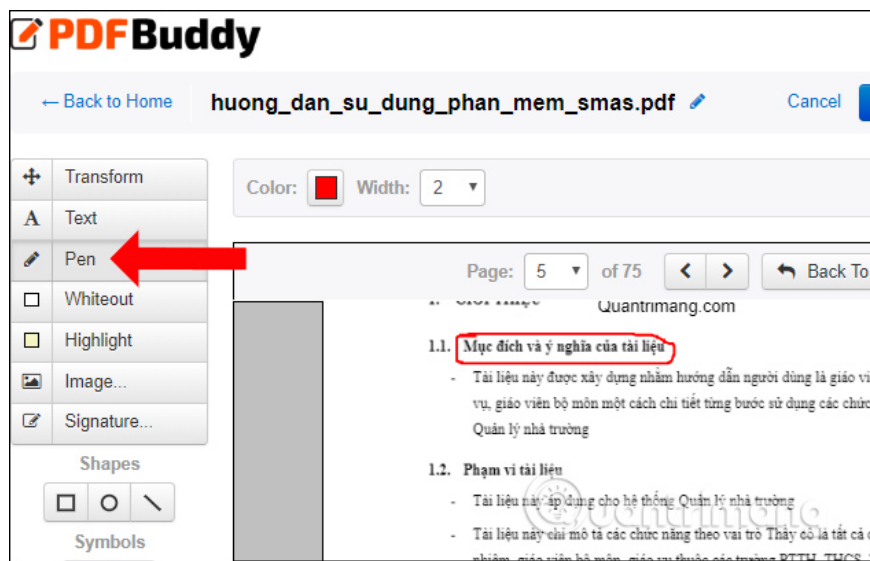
PDFBuddy

← Back to Home

huong_dan_su_dung_phan_mem_smas.pdf

Cancel

Transform

Text

Pen

Whiteout

Highlight

Image...

Signature...

Shapes

Symbols

Color:

Width: 2

Page: 5 of 75

Back To

Quantrimang.com

1.1. Mục đích và ý nghĩa của tài liệu

- Tài liệu này được xây dựng nhằm hướng dẫn người dùng là giáo vi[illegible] vụ, giáo viên bộ môn một cách chi tiết từng bước sử dụng các chức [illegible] Quản lý nhà trường

1.2. Phạm vi tài liệu

- Tài liệu này áp dụng cho hệ thống Quản lý nhà trường

- Tài liệu này chỉ mô tả các chức năng theo vai trò Thầy cô là tất cả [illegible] nhiệm, giáo viên bộ môn, giáo vụ thuộc các trường PTTH, THCS, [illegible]

Quantrimang